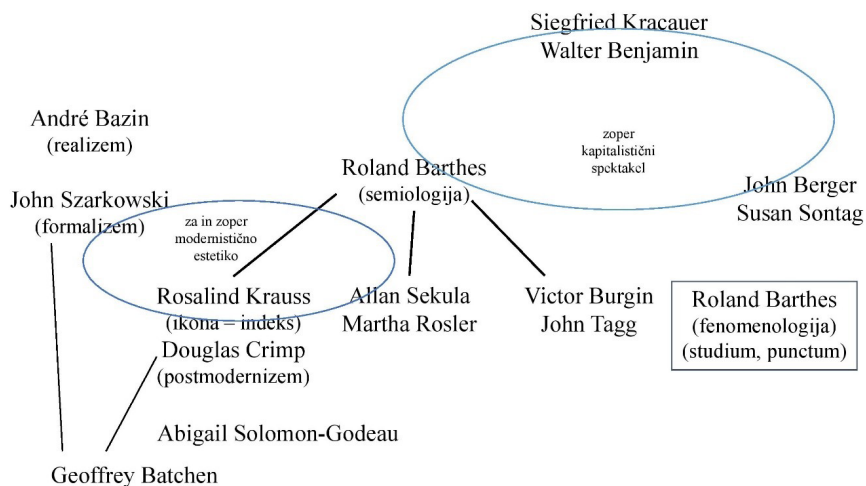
Siegfried Kracauer
Walter Benjamin

zoper
kapitalistični
spektakel

André Bazin
(realizem)

Roland Barthes
(semiologija)

John Berger
Susan Sontag

John Szarkowski
(formalizem)

za in zoper
modernistično
estetiko

Rosalind Krauss
(ikona = indeks)

Allan Sekula
Martha Rosler

Victor Burgin
John Tagg

Roland Barthes
(fenomenologija)
(studium, punctum)

Douglas Crimp
(postmodernizem)

Abigail Solomon-Godeau

Geoffrey Batchen